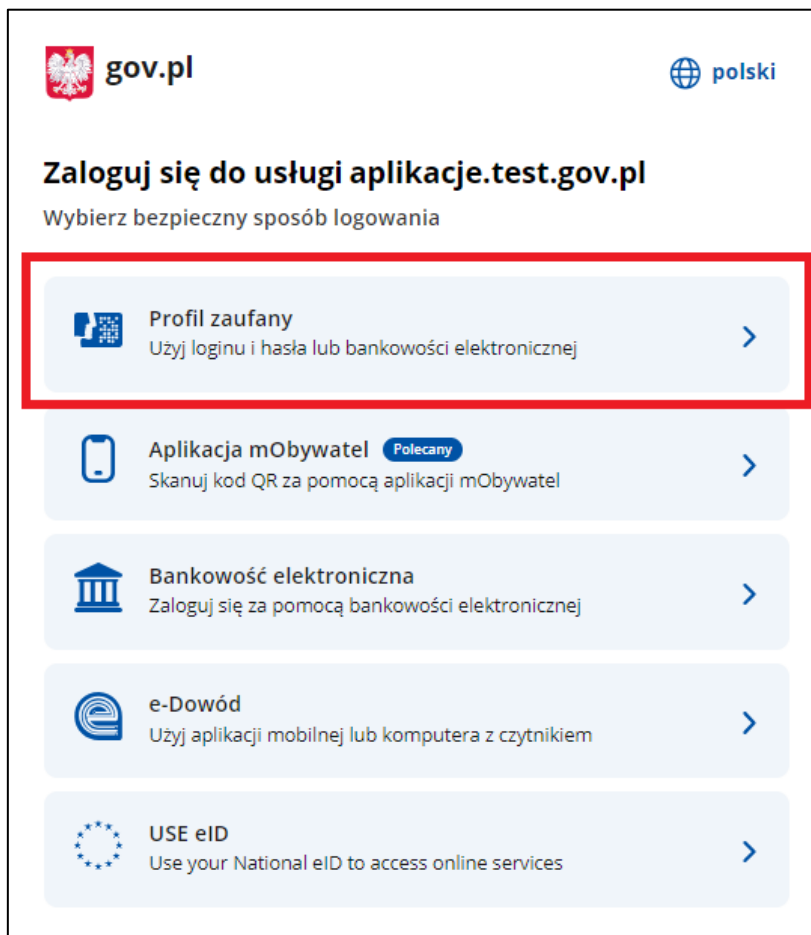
gov.pl

polski

Zaloguj się do usługi aplikacje.test.gov.pl

Wybierz bezpieczny sposób logowania

Profil zaufany
Użyj loginu i hasła lub bankowości elektronicznej

Aplikacja mObywatel Polecany
Skanuj kod QR za pomocą aplikacji mObywatel

Bankowość elektroniczna
Zaloguj się za pomocą bankowości elektronicznej

e-Dowód
Użyj aplikacji mobilnej lub komputera z czytnikiem

USE eID
Use your National eID to access online services